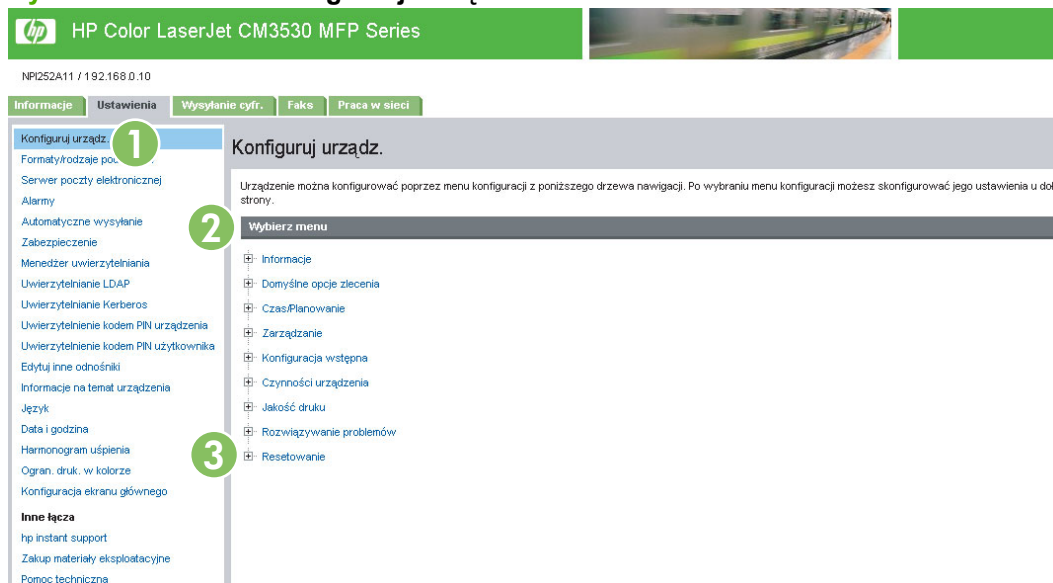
HP Color LaserJet CM3530 MFP Series

NPI252A11 / 192.168.0.10

Informacje | Ustawienia | Wysyłanie cyfr. | Faks | Praca w sieci

Konfiguruj urządz.
Formaty/rodzaje po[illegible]
Serwer poczty elektronicznej
Alarmy
Automatyczne wysyłanie
Zabezpieczenie
Menedżer uwierzytelniania
Uwierzytelnianie LDAP
Uwierzytelnianie Kerberos
Uwierzytelnienie kodem PIN urządzenia
Uwierzytelnienie kodem PIN użytkownika
Edytuj inne odnośniki
Informacje na temat urządzenia
Język
Data i godzina
Harmonogram uśpienia
Ogran. druk. w kolorze
Konfiguracja ekranu głównego

Inne łącza
hp instant support
Zakup materiały eksploatacyjne
Pomoc techniczna

1
2
3

Konfiguruj urządz.

Urządzenie można konfigurować poprzez menu konfiguracji z poniższego drzewa nawigacji. Po wybraniu menu konfiguracji możesz skonfigurować jego ustawienia u do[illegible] strony.

Wybierz menu

Informacje
Domyślne opcje zlecenia
Czas/Planowanie
Zarządzanie
Konfiguracja wstępna
Czynności urządzenia
Jakość druku
Rozwiązywanie problemów
Resetowanie